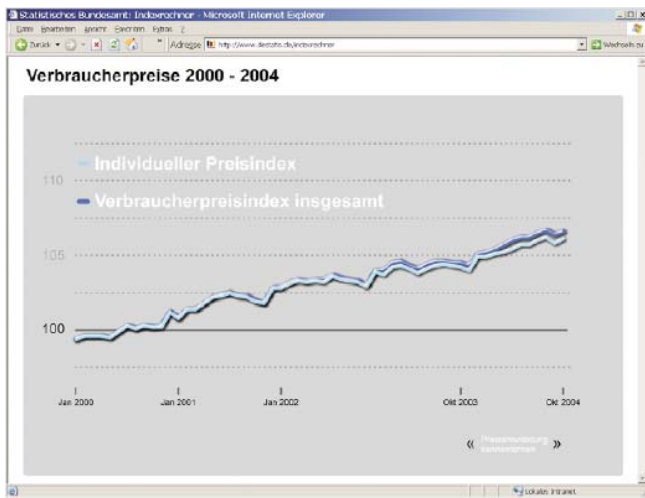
Statistisches Bundesamt: Indexrechner - Microsoft Internet Explorer

Datei Bearbeiten Ansicht Favoriten Extras ?

Zurück Adresse http://www.destatis.de/indexrechner Wechseln zu

Verbraucherpreise 2000 - 2004

Individueller Preisindex

Verbraucherpreisindex insgesamt

110

105

100

Jan 2000 Jan 2001 Jan 2002 Okt 2003 Okt 2004

« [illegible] »

Lokales Intranet